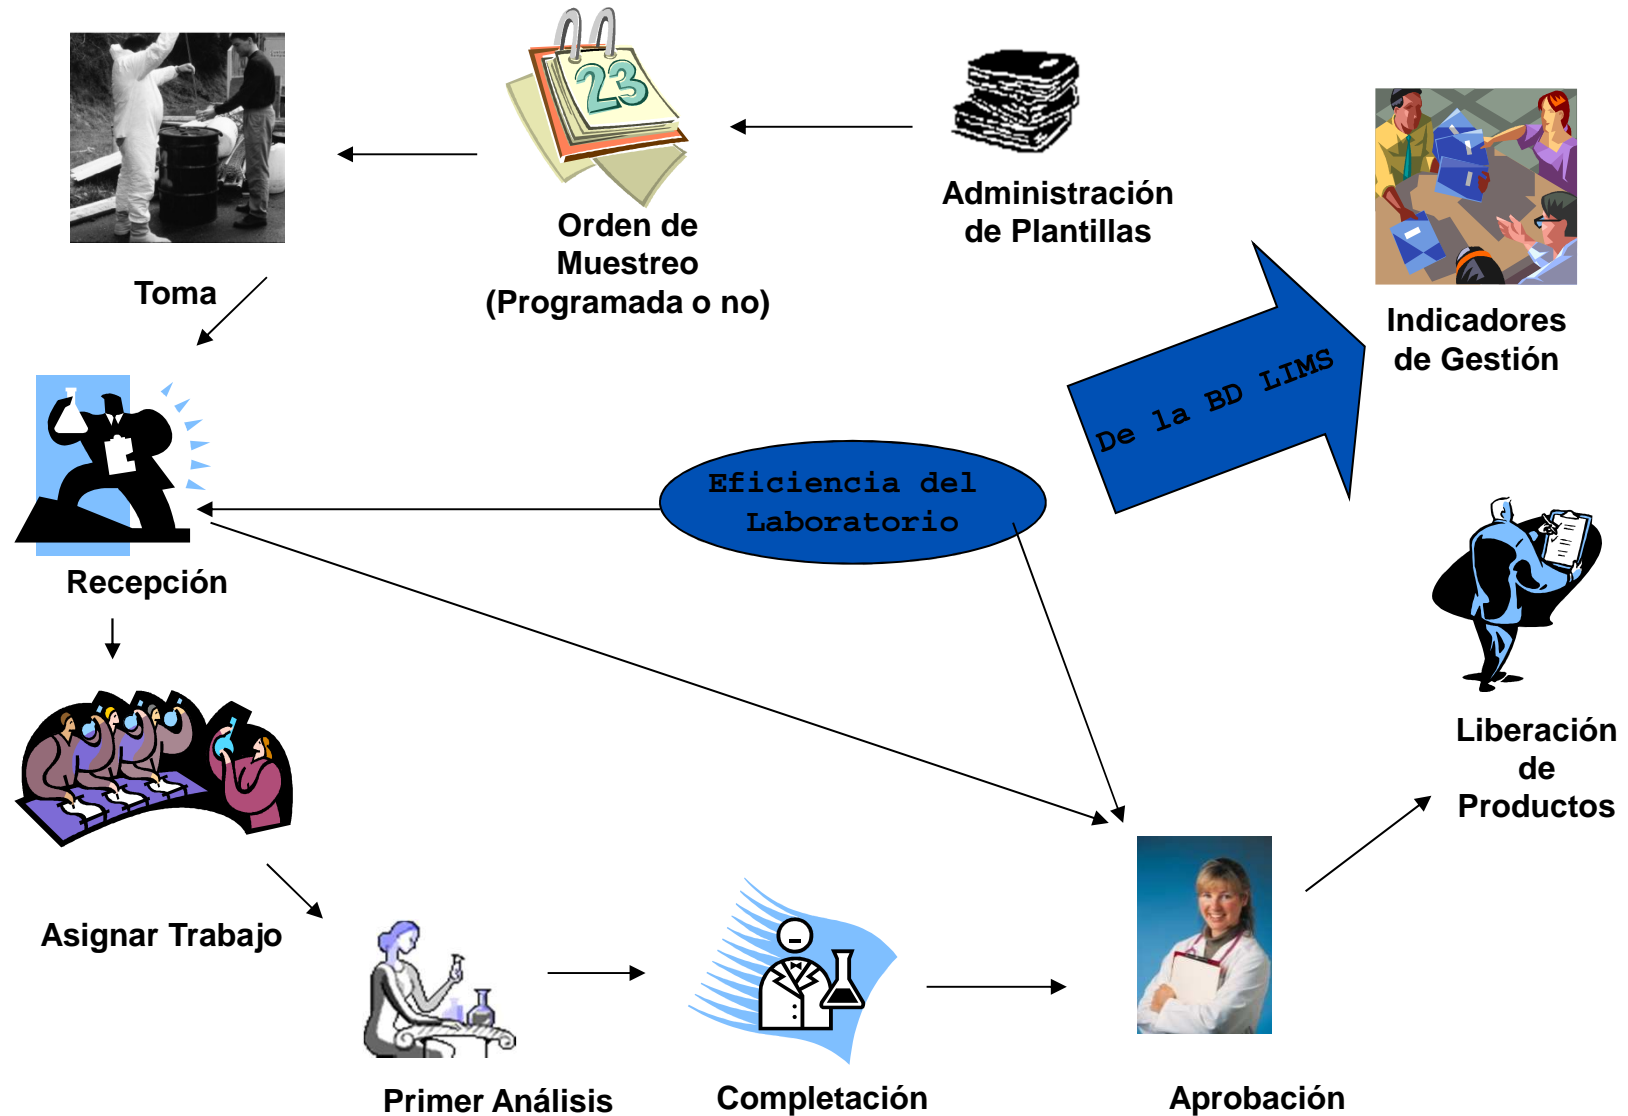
Toma

Orden de Muestreo (Programada o no)

Administración de Plantillas

Indicadores de Gestión

De la BD LIMS

Eficiencia del Laboratorio

Recepción

Liberación de Productos

Asignar Trabajo

Primer Análisis

Completación

Aprobación

23